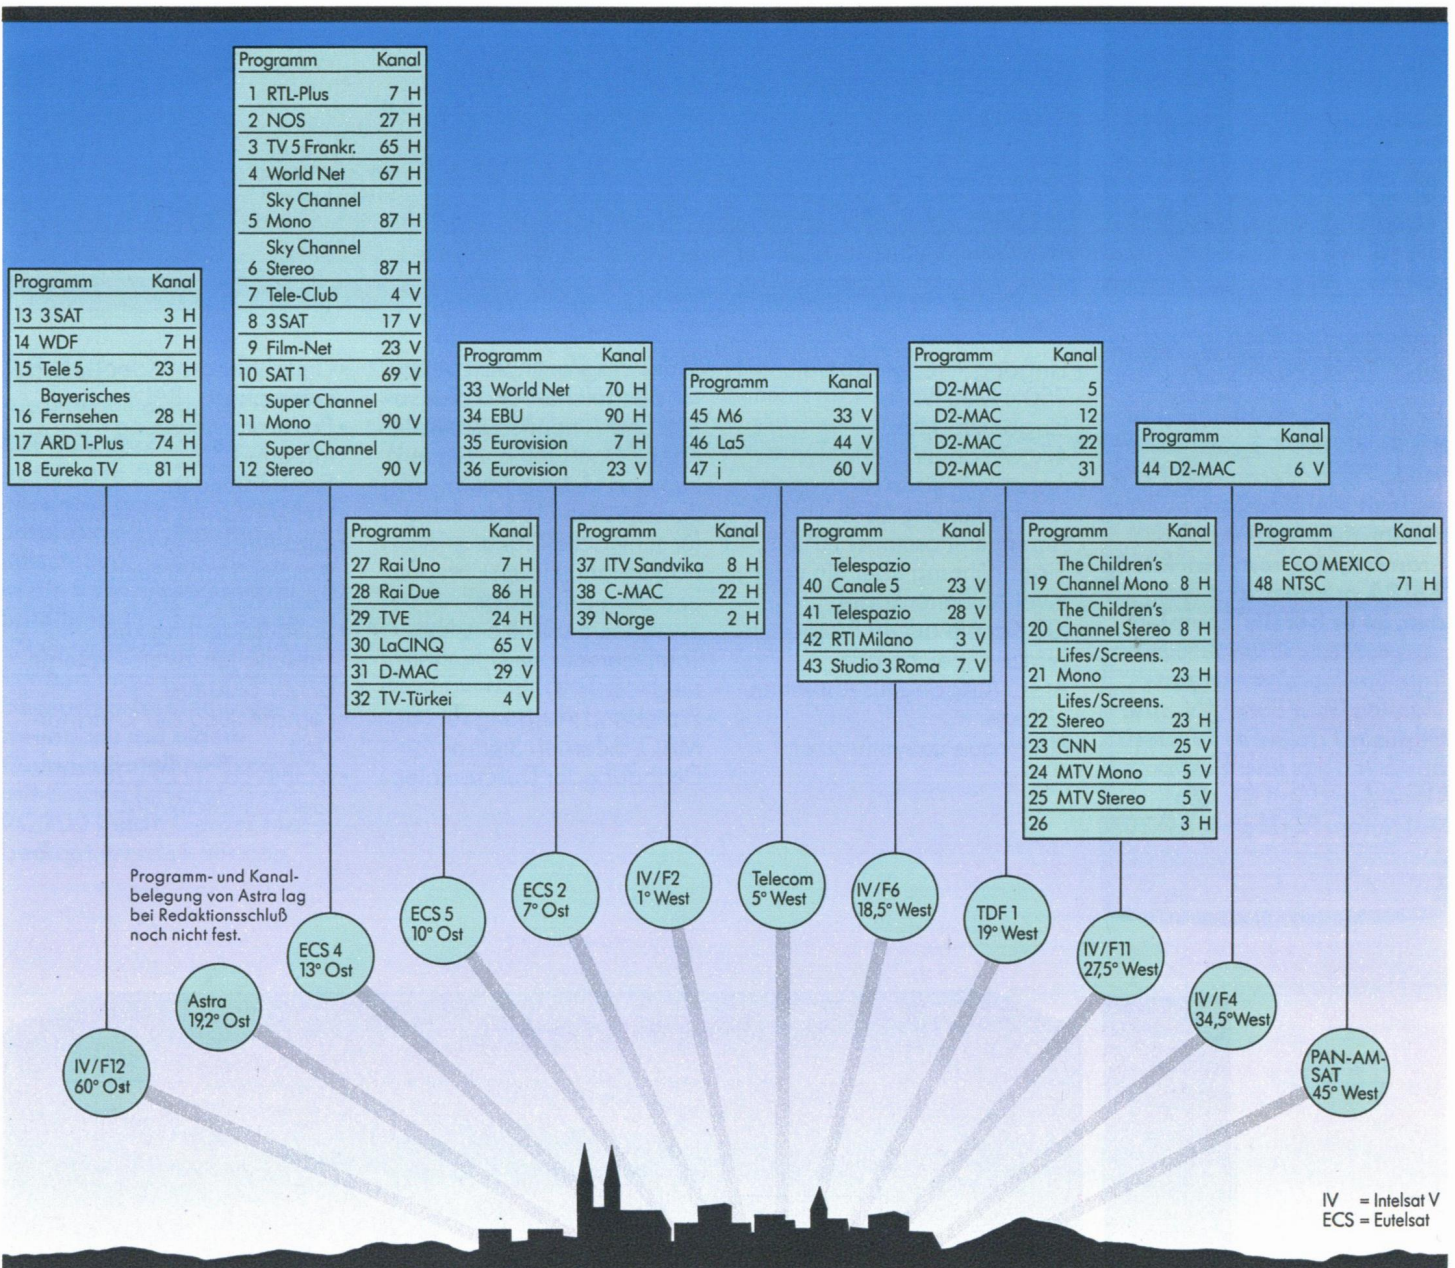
| Programm | Kanal |
|---|---|
| 13 3 SAT | 3 H |
| 14 WDF | 7 H |
| 15 Tele 5 | 23 H |
| Bayerisches 16 Fernsehen | 28 H |
| 17 ARD 1-Plus | 74 H |
| 18 Eureka TV | 81 H |

| Programm | Kanal |
|---|---|
| 1 RTL-Plus | 7 H |
| 2 NOS | 27 H |
| 3 TV 5 Frankr. | 65 H |
| 4 World Net | 67 H |
| Sky Channel 5 Mono | 87 H |
| Sky Channel 6 Stereo | 87 H |
| 7 Tele-Club | 4 V |
| 8 3 SAT | 17 V |
| 9 Film-Net | 23 V |
| 10 SAT 1 | 69 V |
| Super Channel 11 Mono | 90 V |
| Super Channel 12 Stereo | 90 V |

| Programm | Kanal |
|---|---|
| 27 Rai Uno | 7 H |
| 28 Rai Due | 86 H |
| 29 TVE | 24 H |
| 30 LaCINQ | 65 V |
| 31 D-MAC | 29 V |
| 32 TV-Türkei | 4 V |

| Programm | Kanal |
|---|---|
| 33 World Net | 70 H |
| 34 EBU | 90 H |
| 35 Eurovision | 7 H |
| 36 Eurovision | 23 V |

| Programm | Kanal |
|---|---|
| 37 ITV Sandvika | 8 H |
| 38 C-MAC | 22 H |
| 39 Norge | 2 H |

| Programm | Kanal |
|---|---|
| 45 M6 | 33 V |
| 46 La5 | 44 V |
| 47 j | 60 V |

| Programm | Kanal |
|---|---|
| Telespazio 40 Canale 5 | 23 V |
| 41 Telespazio | 28 V |
| 42 RTI Milano | 3 V |
| 43 Studio 3 Roma | 7 V |

| Programm | Kanal |
|---|---|
| D2-MAC | 5 |
| D2-MAC | 12 |
| D2-MAC | 22 |
| D2-MAC | 31 |

| Programm | Kanal |
|---|---|
| The Children's 19 Channel Mono | 8 H |
| The Children's 20 Channel Stereo | 8 H |
| Lifes/Screens. 21 Mono | 23 H |
| Lifes/Screens. 22 Stereo | 23 H |
| 23 CNN | 25 V |
| 24 MTV Mono | 5 V |
| 25 MTV Stereo | 5 V |
| 26 | 3 H |

| Programm | Kanal |
|---|---|
| 44 D2-MAC | 6 V |

| Programm | Kanal |
|---|---|
| ECO MEXICO 48 NTSC | 71 H |

Programm- und Kanalbelegung von Astra lag bei Redaktionsschluß noch nicht fest.

IV/F12 60° Ost

Astra 19,2° Ost

ECS 4 13° Ost

ECS 5 10° Ost

ECS 2 7° Ost

IV/F2 1° West

Telecom 5° West

IV/F6 18,5° West

TDF 1 19° West

IV/F11 27,5° West

IV/F4 34,5°West

PAN-AM-SAT 45° West

IV = Intelsat V
ECS = Eutelsat